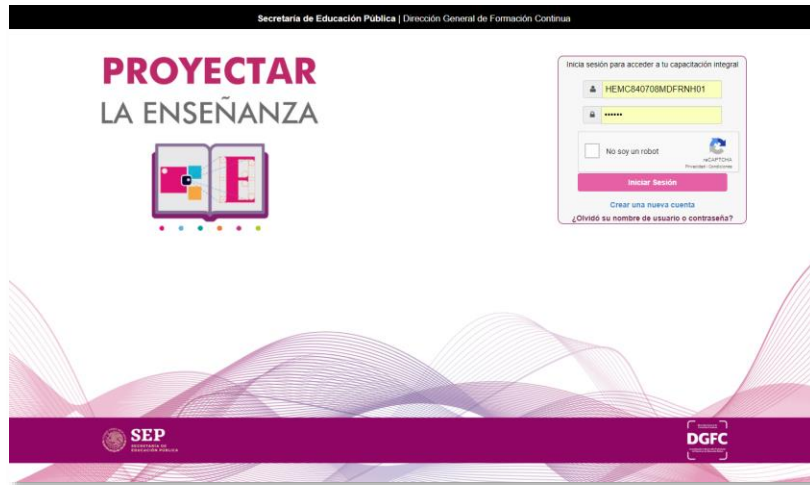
Secretaría de Educación Pública | Dirección General de Formación Continua

PROYECTAR
LA ENSEÑANZA

E

Inicia sesión para acceder a tu capacitación integral

HEMC840708MDFRNH01

••••••

No soy un robot

reCAPTCHA
Privacidad - Condiciones

Iniciar Sesión

Crear una nueva cuenta

¿Olvidó su nombre de usuario o contraseña?

SEP
SECRETARÍA DE EDUCACIÓN PÚBLICA

DGFC